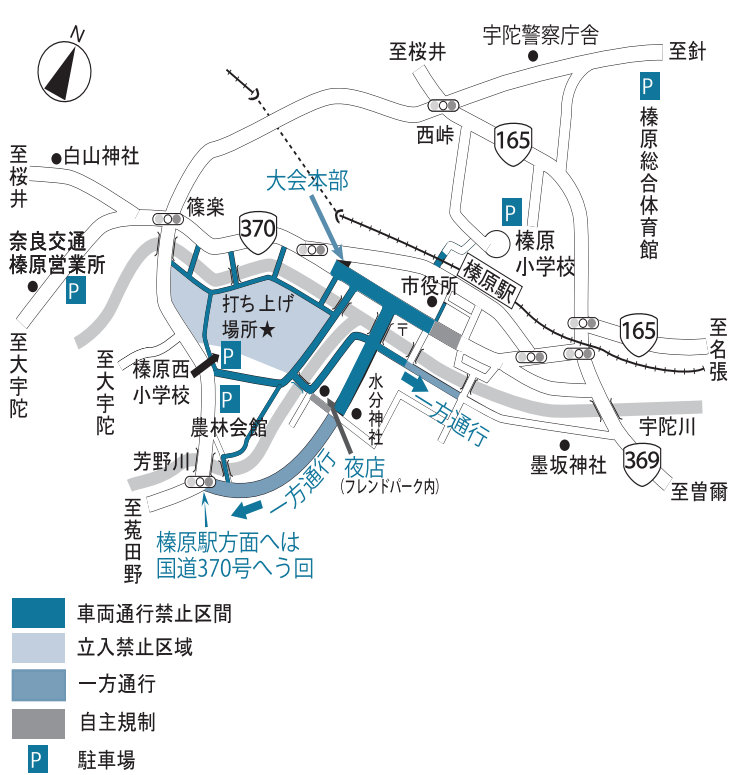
N

至桜井

宇陀警察庁舎

至針

P

榛原総合体育館

白山神社

至桜井

西峠

165

大会本部

篠楽

370

P

榛原小学校

奈良交通榛原営業所

P

榛原駅

市役所

打ち上げ場所★

〒

165

至名張

至大宇陀

至大宇陀

榛原西小学校

P

P

水分神社

農林会館

一方通行

宇陀川

墨坂神社

芳野川

一方通行

夜店
(フレンドパーク内)

369

至菟田野

榛原駅方面へは国道370号へう回

至曽爾

車両通行禁止区間

立入禁止区域

一方通行

自主規制

P 駐車場